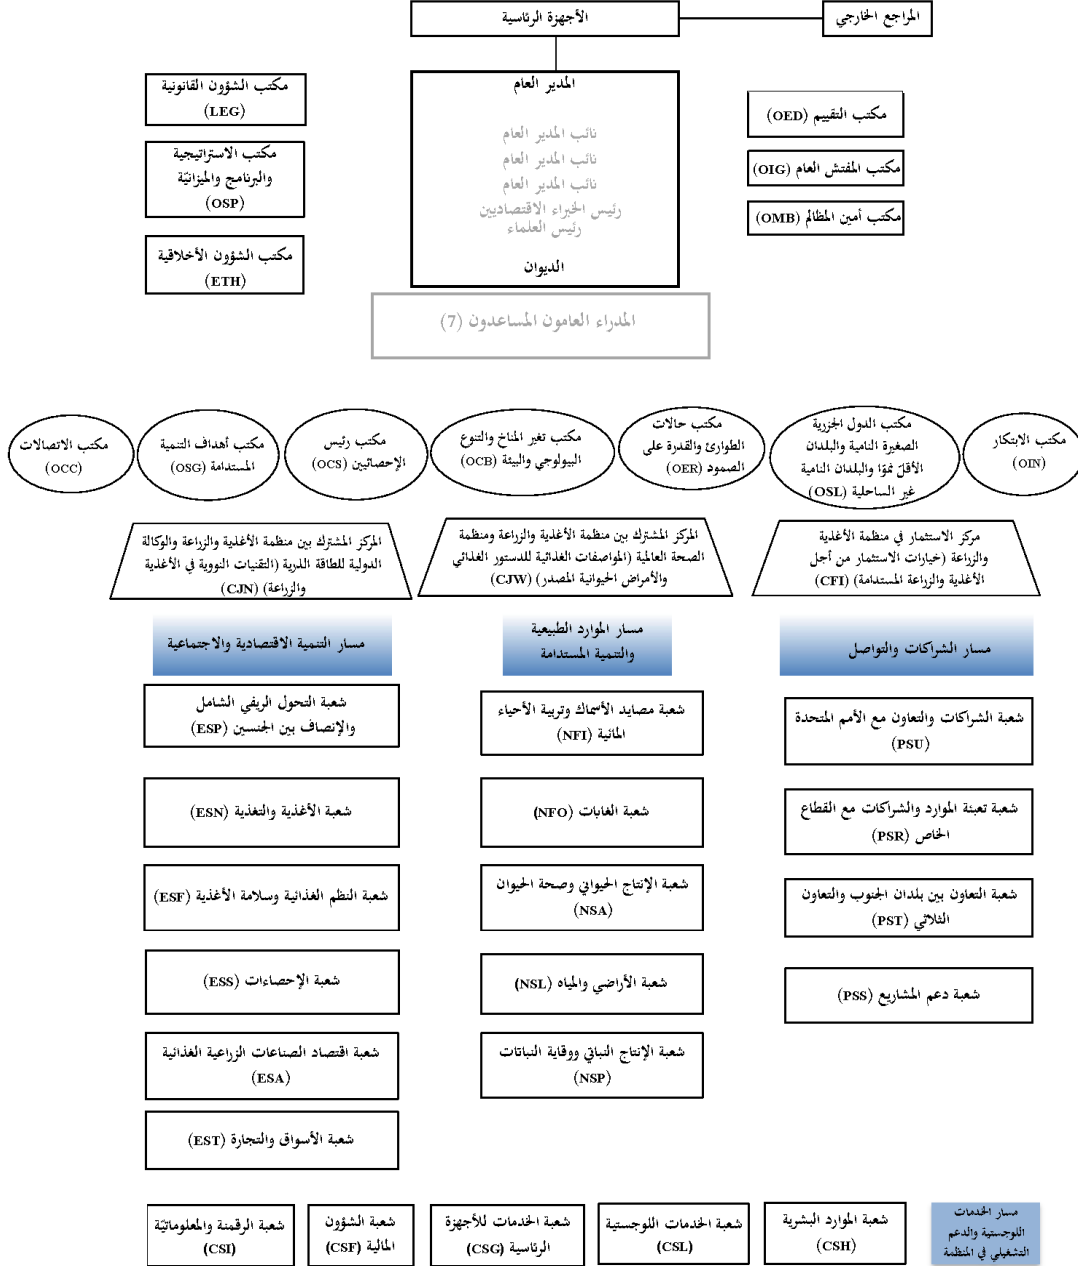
الأجهزة الرئاسية

المراجع الخارجي

المدير العام

نائب المدير العام
نائب المدير العام
نائب المدير العام
رئيس الخبراء الاقتصاديين
رئيس العلماء

الديوان

مكتب الشؤون القانونية (LEG)

مكتب الاستراتيجية والبرنامج والميزانية (OSP)

مكتب الشؤون الأخلاقية (ETH)

مكتب التقييم (OED)

مكتب المفتش العام (OIG)

مكتب أمين المظالم (OMB)

المدراء العامون المساعدون (7)

مكتب الابتكار (OIN)

مكتب الدول الجزرية الصغيرة النامية والبلدان الأقل نمواً والبلدان النامية غير الساحلية (OSL)

مكتب حالات الطوارئ والقدرة على الصمود (OER)

مكتب تغير المناخ والتنوع البيولوجي والبيئة (OCB)

مكتب رئيس الإحصائيين (OCS)

مكتب أهداف التنمية المستدامة (OSG)

مكتب الاتصالات (OCC)

مركز الاستثمار في منظمة الأغذية والزراعة (خيارات الاستثمار من أجل الأغذية والزراعة المستدامة) (CFI)

المركز المشترك بين منظمة الأغذية والزراعة ومنظمة الصحة العالمية (المواصفات الغذائية للدستور الغذائي والأمراض الحيوانية المصدر) (CJW)

المركز المشترك بين منظمة الأغذية والزراعة والوكالة الدولية للطاقة الذرية (التقنيات النووية في الأغذية والزراعة) (CJN)

مسار الشراكات والتواصل

مسار الموارد الطبيعية والتنمية المستدامة

مسار التنمية الاقتصادية والاجتماعية

شعبة الشراكات والتعاون مع الأمم المتحدة (PSU)

شعبة تعبئة الموارد والشراكات مع القطاع الخاص (PSR)

شعبة التعاون بين بلدان الجنوب والتعاون الثلاثي (PST)

شعبة دعم المشاريع (PSS)

شعبة مصايد الأسماك وتربية الأحياء المائية (NFI)

شعبة الغابات (NFO)

شعبة الإنتاج الحيواني وصحة الحيوان (NSA)

شعبة الأراضي والمياه (NSL)

شعبة الإنتاج النباتي ووقاية النباتات (NSP)

شعبة التحول الريفي الشامل والإنصاف بين الجنسين (ESP)

شعبة الأغذية والتغذية (ESN)

شعبة النظم الغذائية وسلامة الأغذية (ESF)

شعبة الإحصاءات (ESS)

شعبة اقتصاد الصناعات الزراعية الغذائية (ESA)

شعبة الأسواق والتجارة (EST)

مسار الخدمات اللوجستية والدعم التشغيلي في المنظمة

شعبة الموارد البشرية (CSH)

شعبة الخدمات اللوجستية (CSL)

شعبة الخدمات للأجهزة الرئاسية (CSG)

شعبة الشؤون المالية (CSF)

شعبة الرقمنة والمعلوماتية (CSI)